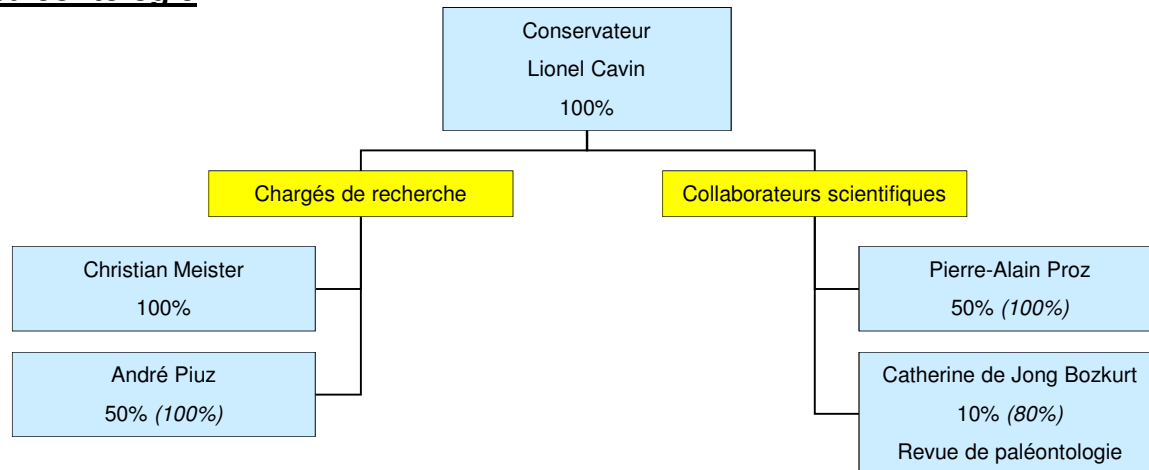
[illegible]

Conservateur
Lionel Cavin
100%

Chargés de recherche

Collaborateurs scientifiques

Christian Meister
100%

André Piuz
50% *(100%)*

Pierre-Alain Proz
50% *(100%)*

Catherine de Jong Bozkurt
10% *(80%)*
Revue de paléontologie